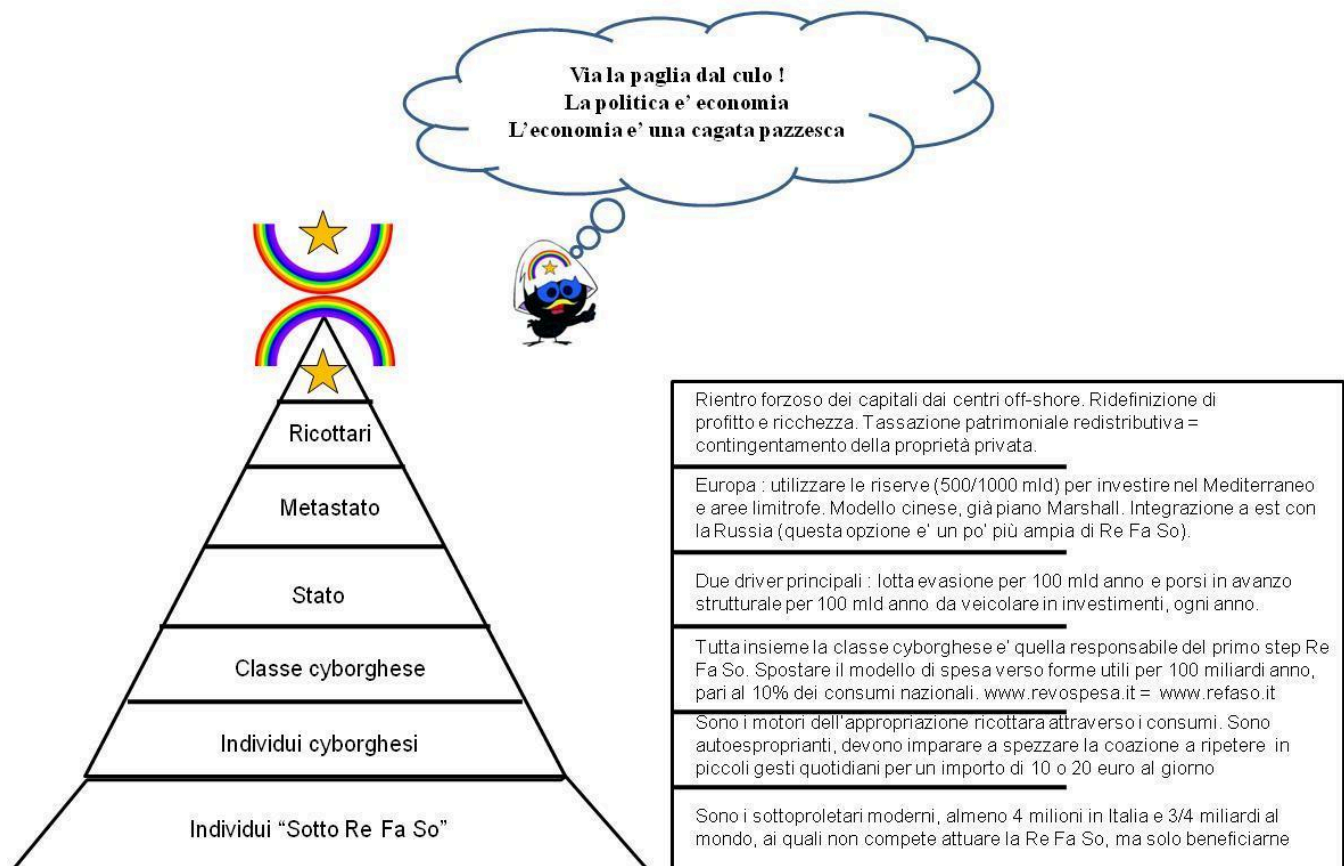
Via la paglia dal culo !
La politica e' economia
L'economia e' una cagata pazzesca

Ricottari

Metastato

Stato

Classe cyborghese

Individui cyborghesi

Individui "Sotto Re Fa So"

Rientro forzoso dei capitali dai centri off-shore. Ridefinizione di profitto e ricchezza. Tassazione patrimoniale redistributiva = contingentamento della proprietà privata.

Europa : utilizzare le riserve (500/1000 mld) per investire nel Mediterraneo e aree limitrofe. Modello cinese, già piano Marshall. Integrazione a est con la Russia (questa opzione e' un po' più ampia di Re Fa So).

Due driver principali : lotta evasione per 100 mld anno e porsi in avanzo strutturale per 100 mld anno da veicolare in investimenti, ogni anno.

Tutta insieme la classe cyborghese e' quella responsabile del primo step Re Fa So. Spostare il modello di spesa verso forme utili per 100 miliardi anno, pari al 10% dei consumi nazionali. www.revospesa.it = www.refaso.it

Sono i motori dell'appropriazione ricottara attraverso i consumi. Sono autoesproprianti, devono imparare a spezzare la coazione a ripetere in piccoli gesti quotidiani per un importo di 10 o 20 euro al giorno

Sono i sottoproletari moderni, almeno 4 milioni in Italia e 3/4 miliardi al mondo, ai quali non compete attuare la Re Fa So, ma solo beneficiarne